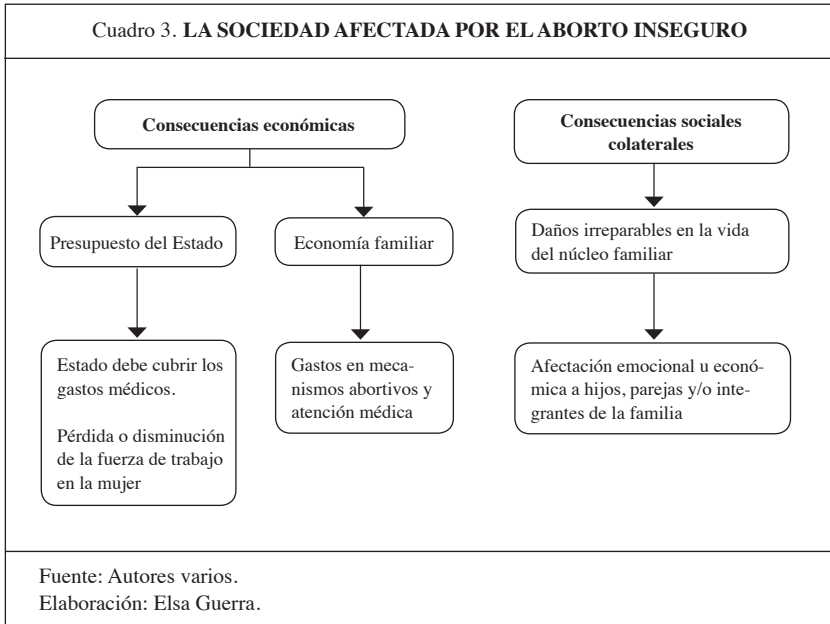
Cuadro 3. **LA SOCIEDAD AFECTADA POR EL ABORTO INSEGURO**

**Consecuencias económicas**

Presupuesto del Estado

Estado debe cubrir los gastos médicos.

Pérdida o disminución de la fuerza de trabajo en la mujer

Economía familiar

Gastos en mecanismos abortivos y atención médica

**Consecuencias sociales colaterales**

Daños irreparables en la vida del núcleo familiar

Afectación emocional u económica a hijos, parejas y/o integrantes de la familia

Fuente: Autores varios.
Elaboración: Elsa Guerra.